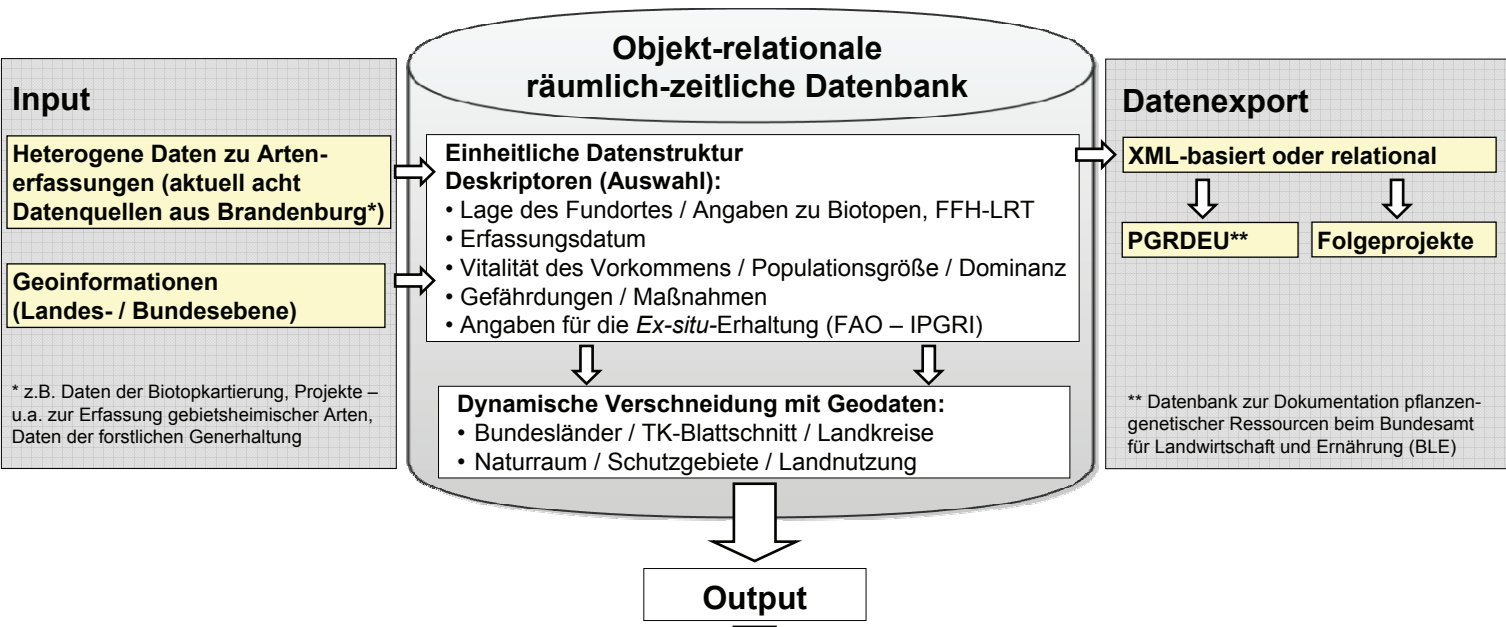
Input

Heterogene Daten zu Artenerfassungen (aktuell acht Datenquellen aus Brandenburg*)

Geoinformationen (Landes- / Bundesebene)

* z.B. Daten der Biotopkartierung, Projekte – u.a. zur Erfassung gebietsheimischer Arten, Daten der forstlichen Generhaltung

Objekt-relationale räumlich-zeitliche Datenbank

Einheitliche Datenstruktur
Deskriptoren (Auswahl):
• Lage des Fundortes / Angaben zu Biotopen, FFH-LRT
• Erfassungsdatum
• Vitalität des Vorkommens / Populationsgröße / Dominanz
• Gefährdungen / Maßnahmen
• Angaben für die *Ex-situ*-Erhaltung (FAO – IPGRI)

Dynamische Verschneidung mit Geodaten:
• Bundesländer / TK-Blattschnitt / Landkreise
• Naturraum / Schutzgebiete / Landnutzung

Output

Datenexport

XML-basiert oder relational

PGRDEU**

Folgeprojekte

** Datenbank zur Dokumentation pflanzengenetischer Ressourcen beim Bundesamt für Landwirtschaft und Ernährung (BLE)